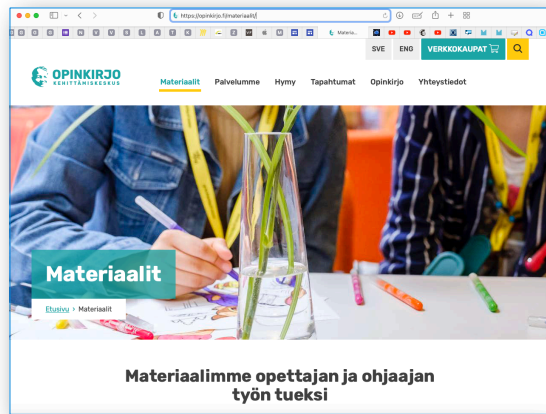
https://opinkirjo.fi/materiaalit/

Materia...

SVE ENG VERKKOKAUPAT

OPINKIRJO KEHITTÄMISKESKUS

Materiaalit Palvelumme Hymy Tapahtumat Opinkirjo Yhteystiedot

Materiaalit

Etusivu › Materiaalit

Materiaalimme opettajan ja ohjaajan työn tueksi